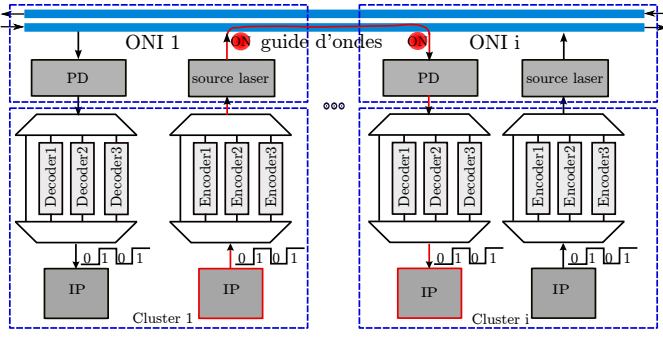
ONI 1

ON guide d'ondes ON

ONI i

PD

source laser

PD

source laser

∘∘∘

Decoder1 Decoder2 Decoder3

Encoder1 Encoder2 Encoder3

Decoder1 Decoder2 Decoder3

Encoder1 Encoder2 Encoder3

0 1 0 1

0 1 0 1

0 1 0 1

0 1 0 1

IP

IP

IP

IP

Cluster 1

Cluster i